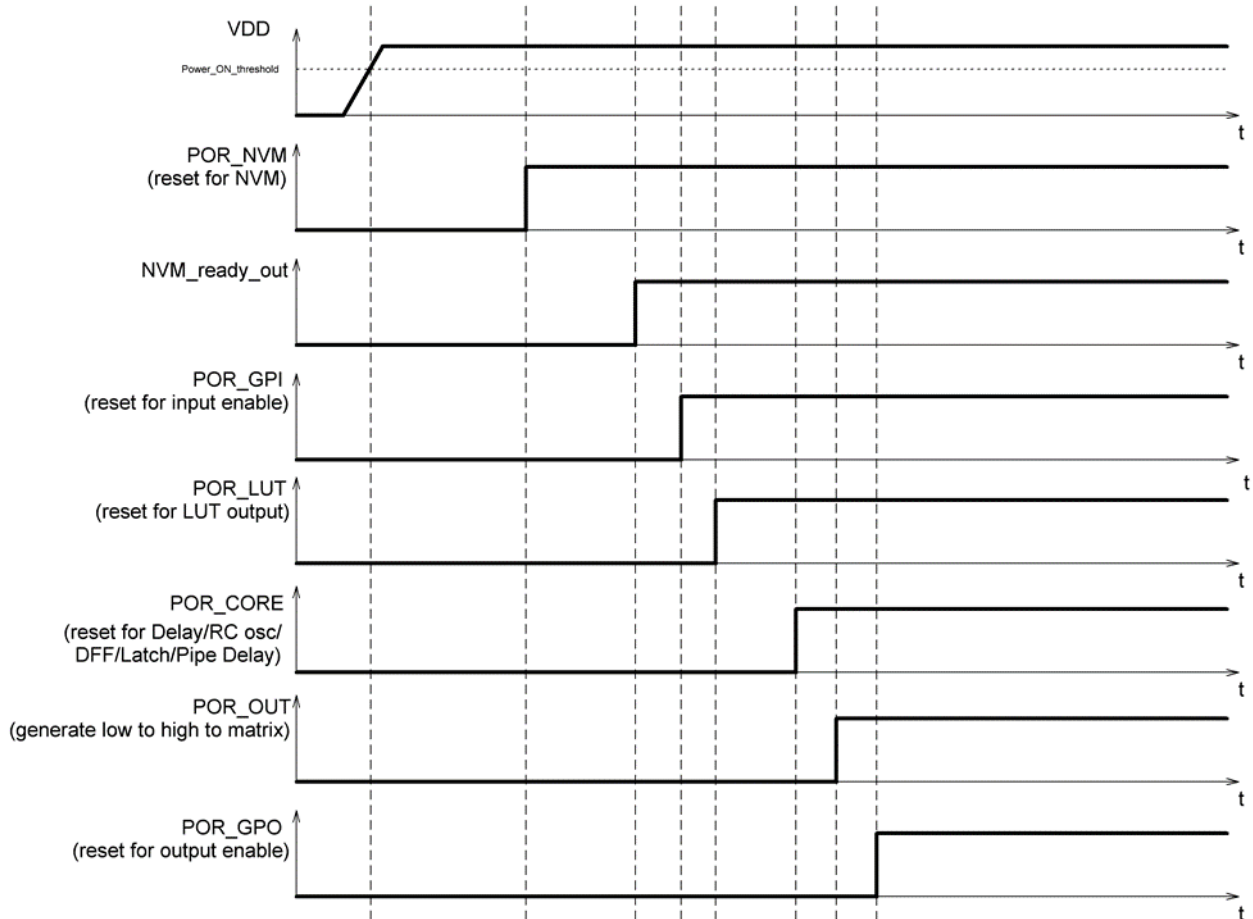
VDD

Power_ON_threshold

t

POR_NVM
(reset for NVM)

t

NVM_ready_out

t

POR_GPI
(reset for input enable)

t

POR_LUT
(reset for LUT output)

t

POR_CORE
(reset for Delay/RC osc/
DFF/Latch/Pipe Delay)

t

POR_OUT
(generate low to high to matrix)

t

POR_GPO
(reset for output enable)

t